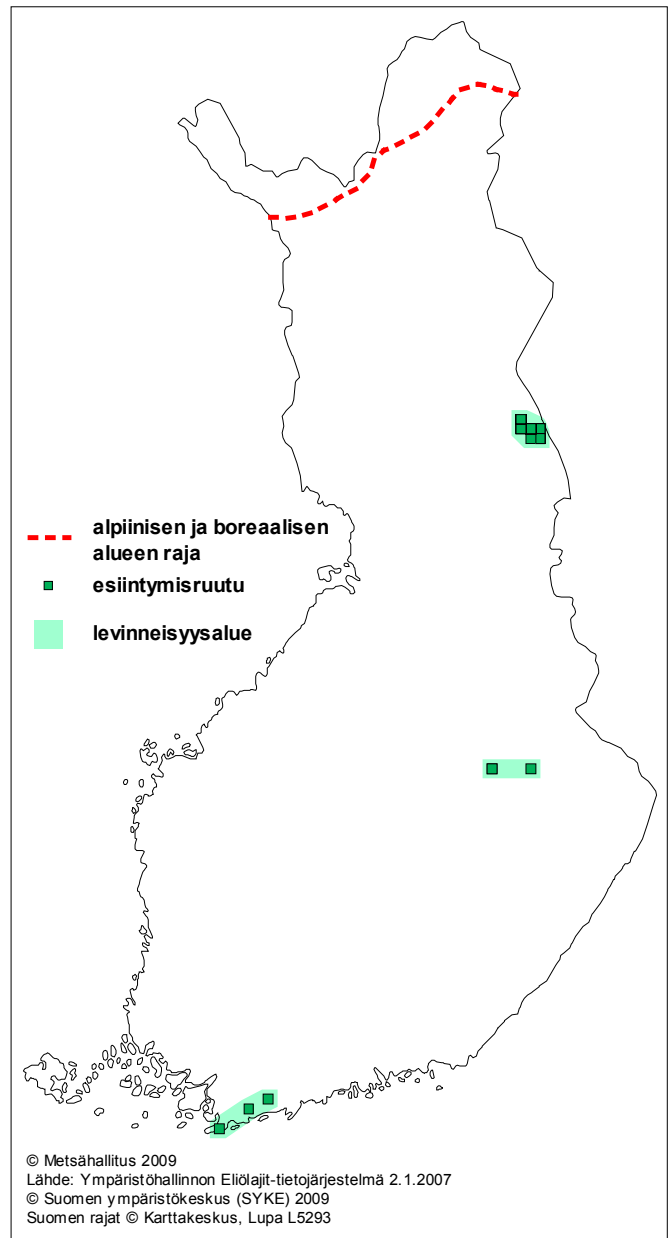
alpiinisen ja boreaalisen alueen raja

esiintymisruutu

levinneisyysalue

© Metsähallitus 2009
Lähde: Ympäristöhallinnon Eliölajit-tietojärjestelmä 2.1.2007
© Suomen ympäristökeskus (SYKE) 2009
Suomen rajat © Karttakeskus, Lupa L5293